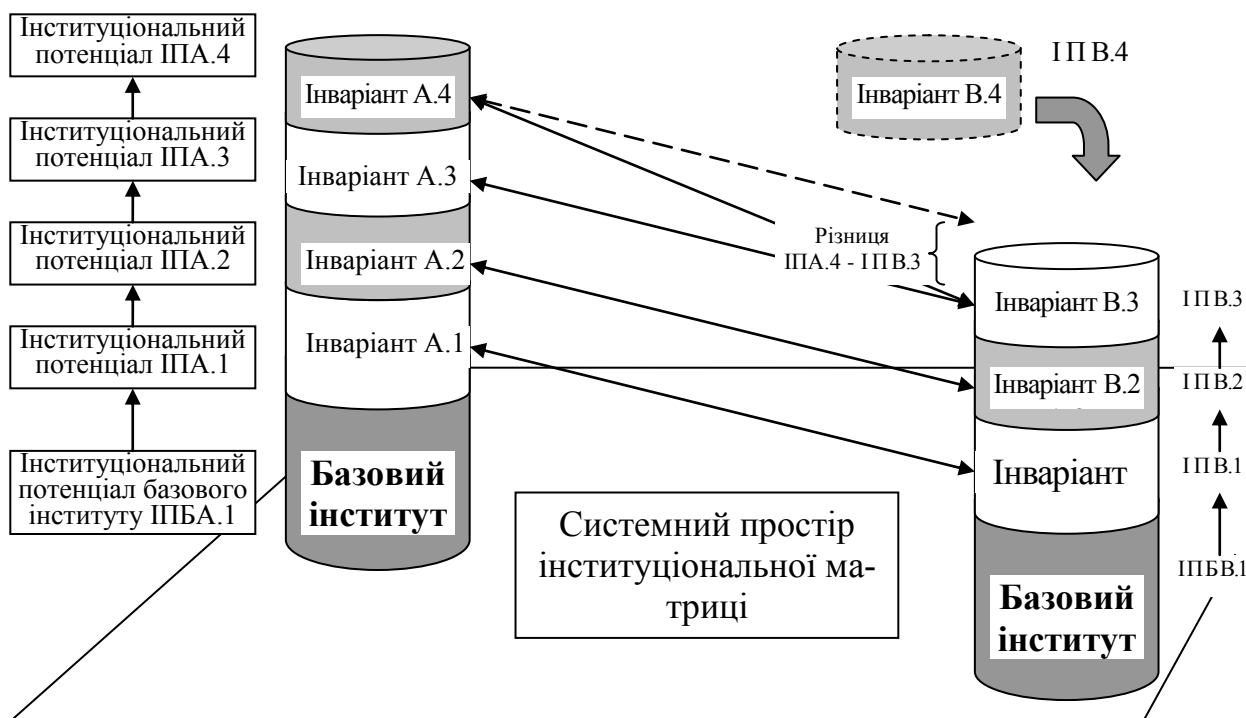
Інституціональний потенціал ІПА.4

Інституціональний потенціал ІПА.3

Інституціональний потенціал ІПА.2

Інституціональний потенціал ІПА.1

Інституціональний потенціал базового інституту ІПБА.1

Інваріант А.4

Інваріант А.3

Інваріант А.2

Інваріант А.1

Базовий інститут

Інваріант В.4

І П В.4

Різниця ІПА.4 - І П В.3

Інваріант В.3

Інваріант В.2

Інваріант

Базовий інститут

І П В.3

І П В.2

І П В.1

ІПБВ.1

Системний простір інституціональної матриці